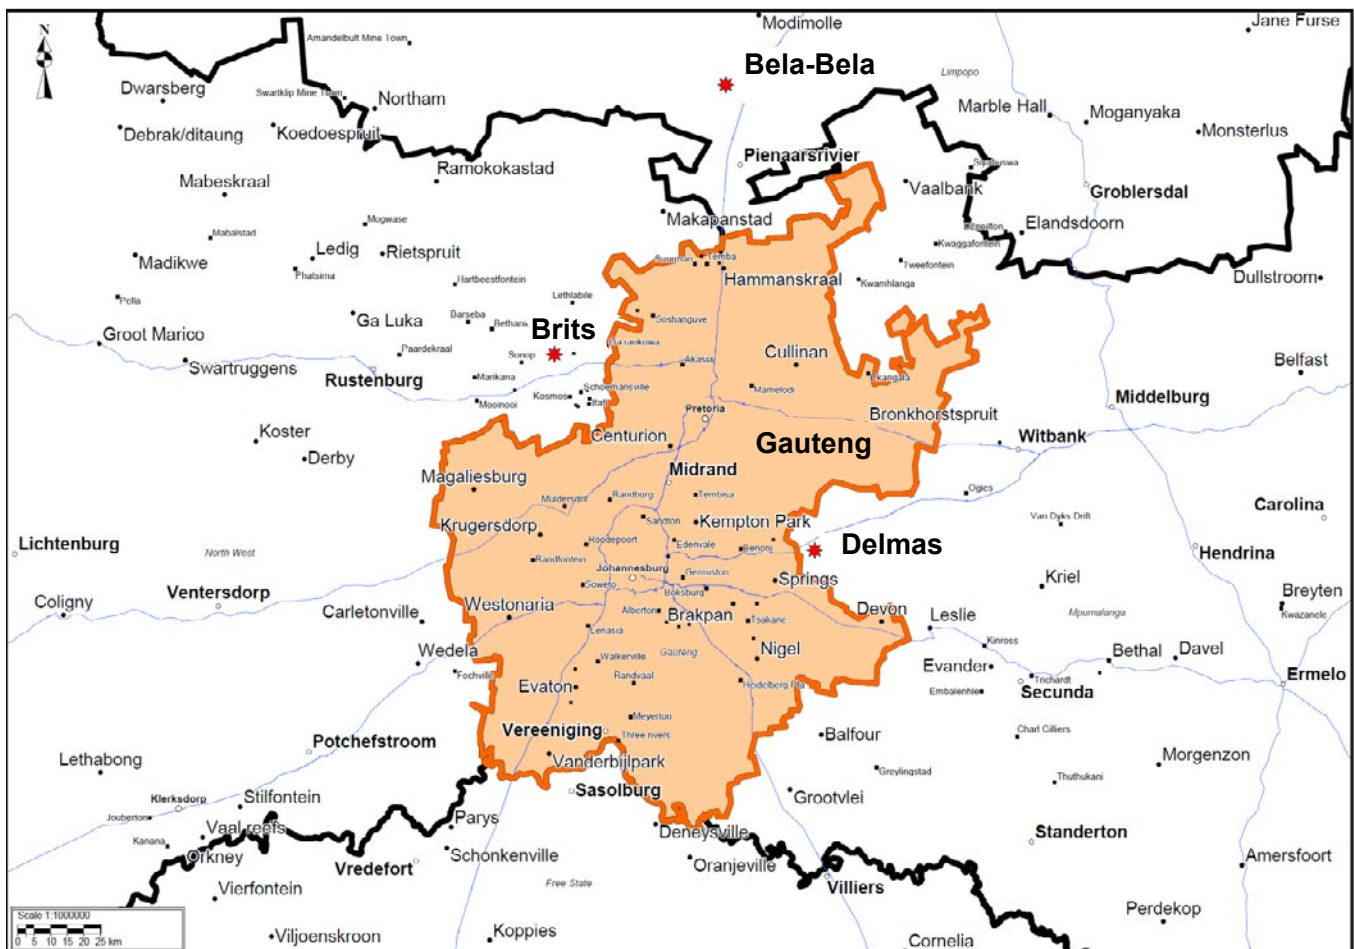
N

Modimolle
Jane Furse
Amandelbult Mine Town
Bela-Bela
Limpopo
Dwarsberg
Swartklip Mine Town
Northam
Marble Hall
Moganyaka
Monsterlus
Debrak/ditaung
Koedoespruit
Pienaarsrivier
Ramokokastad
Vaalbank
Groblersdal
Mabeskraal
Makapanstad
Elandsdoorn
Mogwase
Mahalstad
Ledig
Rietspruit
Kwaggafontein
Madikwe
Phalsima
Temba
Tweefontein
Hartbeestfontein
Hammanskraal
Kwamhlanga
Dullstroom
Pella
Lethlabile
Ga Luka
Barseba
Bethani
Brits
Soshanguve
Groot Marico
Ga Rankuwa
Cullinan
Paardekraal
Sonop
Akasia
Belfast
Swartruggens
Rustenburg
Marikana
Schoemansville
Mamelodi
Ekangala
Kosmos
Middelburg
Mooinooi
Ifafi
Pretoria
Bronkhorstspruit
Koster
Centurion
Gauteng
Witbank
Derby
Midrand
Ogies
Magaliesburg
Muldersdrif
Randburg
Tembisa
Carolina
Van Dyks Drift
Sandton
Kempton Park
Krugersdorp
Lichtenburg
Roodepoort
Edenvale
Benoni
Delmas
Hendrina
North West
Randfontein
Johannesburg
Germiston
Springs
Kriel
Coligny
Ventersdorp
Soweto
Boksburg
Breyten
Westonaria
Alberton
Devon
Leslie
Carletonville
Brakpan
Tsakane
Mpumalanga
Kwazanele
Lenasia
Kinross
Wedela
Gauteng
Nigel
Bethal
Davel
Walkerville
Fochville
Randvaal
Evander
Trichardt
Ermelo
Evaton
Heidelberg
Embalenhle
Secunda
Meyerton
Vereeniging
Three rivers
Charl Cilliers
Lethabong
Potchefstroom
Balfour
Morgenzon
Vanderbijlpark
Greylingstad
Thuthukani
Klerksdorp
Stilfontein
Sasolburg
Grootvlei
Jouberton
Vaal reefs
Parys
Standerton
Kanana
Deneysville
Orkney
Schonkenville
Vredefort
Oranjeville
Amersfoort
Free State
Villiers
Vierfontein
Perdekop
Scale 1:1000000
0 5 10 15 20 25 km
Viljoenskroon
Koppies
Cornelia